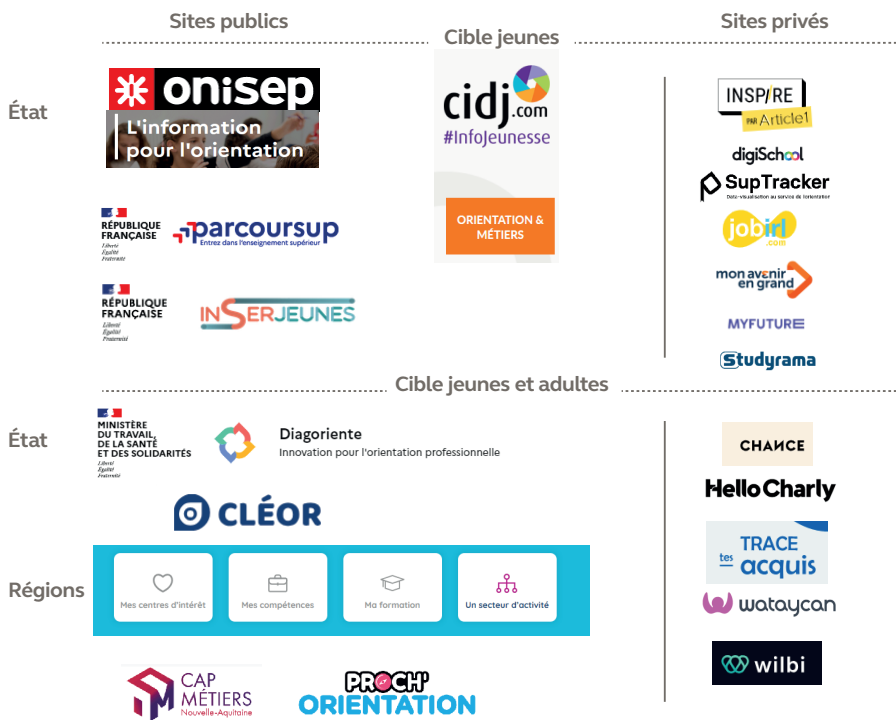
Sites publics

Cible jeunes

Sites privés

État

onisep
L'information pour l'orientation

cidj.com
#InfoJeunesse

ORIENTATION & MÉTIERS

INSPIRE PAR Article1

digiSchool

SupTracker
Data-visualisation au service de l'orientation

jobirl.com

mon avenir en grand

MYFUTURE

Studyrama

RÉPUBLIQUE FRANÇAISE
Liberté
Égalité
Fraternité

parcoursup
Entrez dans l'enseignement supérieur

RÉPUBLIQUE FRANÇAISE
Liberté
Égalité
Fraternité

INSERJEUNES

Cible jeunes et adultes

État

MINISTÈRE DU TRAVAIL, DE LA SANTÉ ET DES SOLIDARITÉS
Liberté
Égalité
Fraternité

Diagoriente
Innovation pour l'orientation professionnelle

CLÉOR

CHANCE

HelloCharly

TRACE tes acquis

wataycan

wilbi

Régions

Mes centres d'intérêt

Mes compétences

Ma formation

Un secteur d'activité

CAP MÉTIERS
Nouvelle-Aquitaine

PROCH' ORIENTATION